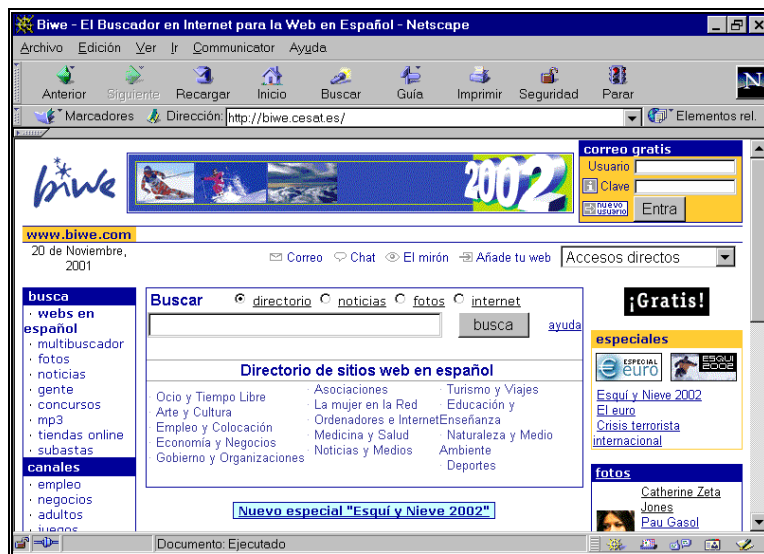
Biwe - El Buscador en Internet para la Web en Español - Netscape

Archivo Edición Ver Ir Communicator Ayuda

Anterior Siguiente Recargar Inicio Buscar Guía Imprimir Seguridad Parar

Marcadores Dirección: http://biwe.cesat.es/ Elementos rel.

biwe

2002

correo gratis
Usuario
Clave
nuevo usuario
Entra

www.biwe.com
20 de Noviembre, 2001

Correo Chat El mirón Añade tu web Accesos directos

busca
· webs en español
· multibuscador
· fotos
· noticias
· gente
· concursos
· mp3
· tiendas online
· subastas

canales
· empleo
· negocios
· adultos
· juegos

Buscar directorio noticias fotos internet

busca ayuda

Directorio de sitios web en español

Ocio y Tiempo Libre
Arte y Cultura
Empleo y Colocación
Economía y Negocios
Gobierno y Organizaciones

Asociaciones
La mujer en la Red
Ordenadores e Internet
Medicina y Salud
Noticias y Medios

Turismo y Viajes
Educación y Enseñanza
Naturaleza y Medio Ambiente
Deportes

Nuevo especial "Esquí y Nieve 2002"

¡Gratis!

especiales
ESPECIAL euro
ESQUÍ 2002

Esquí y Nieve 2002
El euro
Crisis terrorista internacional

fotos
Catherine Zeta Jones
Pau Gasol

Documento: Ejecutado